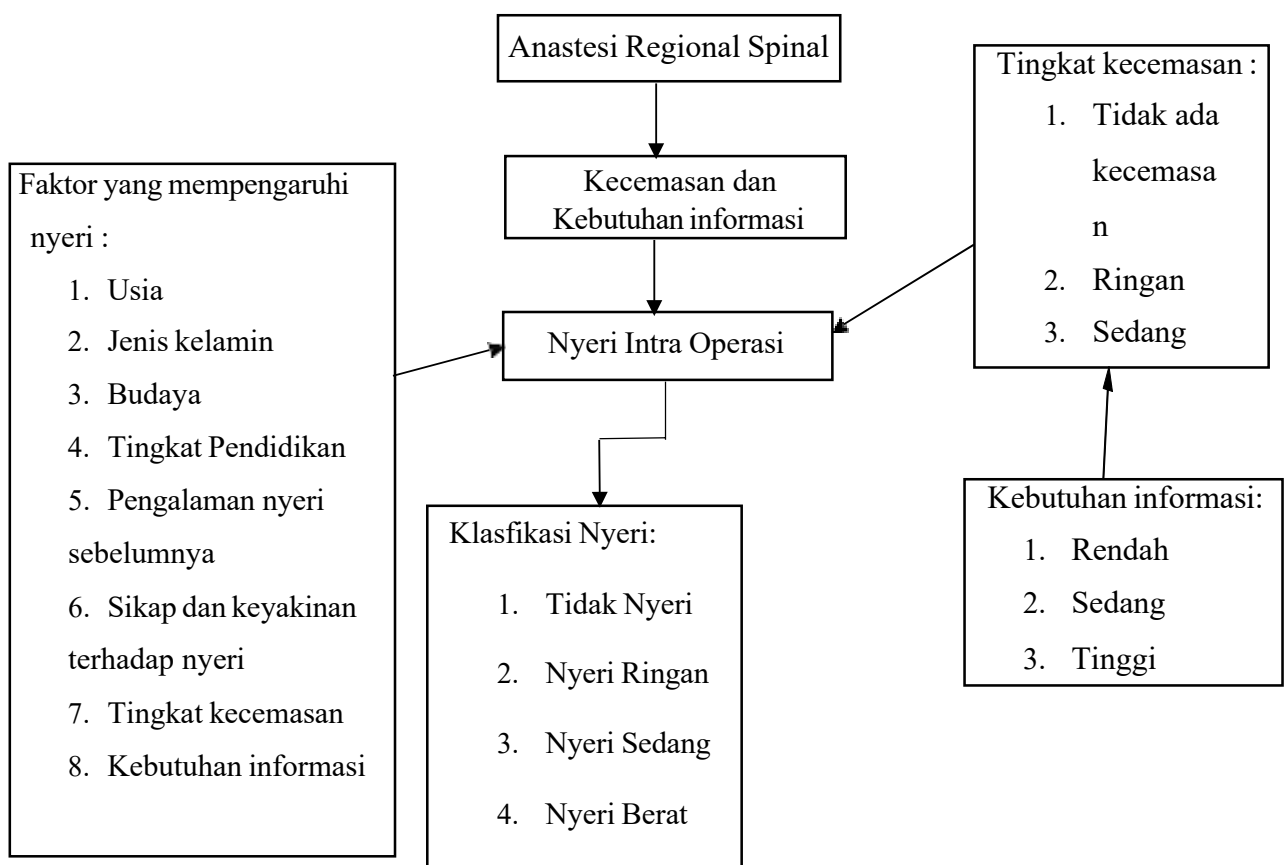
Anastesi Regional Spinal

Kecemasan dan Kebutuhan informasi

Nyeri Intra Operasi

Faktor yang mempengaruhi nyeri :
1. Usia
2. Jenis kelamin
3. Budaya
4. Tingkat Pendidikan
5. Pengalaman nyeri sebelumnya
6. Sikap dan keyakinan terhadap nyeri
7. Tingkat kecemasan
8. Kebutuhan informasi

Klasifikasi Nyeri:
1. Tidak Nyeri
2. Nyeri Ringan
3. Nyeri Sedang
4. Nyeri Berat

Tingkat kecemasan :
1. Tidak ada kecemasa n
2. Ringan
3. Sedang

Kebutuhan informasi:
1. Rendah
2. Sedang
3. Tinggi